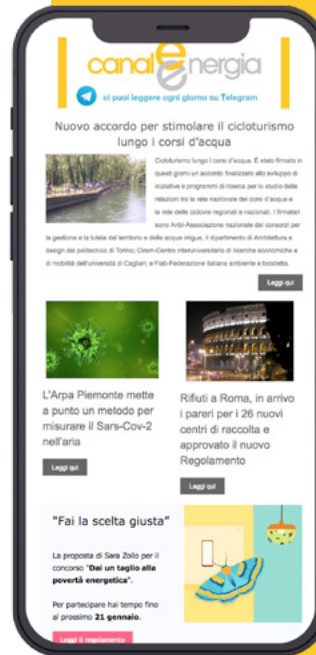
canale energia

ci puoi leggere ogni giorno su Telegram

Nuovo accordo per stimolare il cicloturismo lungo i corsi d'acqua

Cicloturismo lungo i corsi d'acqua. È stato firmato in questi giorni un accordo finalizzato allo sviluppo di iniziative e programmi di ricerca per lo studio delle relazioni tra la rete nazionale dei corsi d'acqua e la rete delle ciclovie regionali e nazionali. I firmatari sono Anbi-Associazione nazionale dei consorzi per la gestione e la tutela del territorio e delle acque irrigue, il dipartimento di Architettura e design del politecnico di Torino; Crenos-Centro interuniversitario di ricerche economiche e di mobilità dell'università di Cagliari; e Fiab-Federazione italiana ambiente e bicicletta.

Leggi qui

L'Arpa Piemonte mette a punto un metodo per misurare il Sars-Cov-2 nell'aria

Leggi qui

Rifiuti a Roma, in arrivo i pareri per i 26 nuovi centri di raccolta e approvato il nuovo Regolamento

Leggi qui

"Fai la scelta giusta"

La proposta di Sara Zollo per il concorso "Dai un taglio alla povertà energetica".

Per partecipare hai tempo fino al prossimo 21 gennaio.

Leggi il regolamento